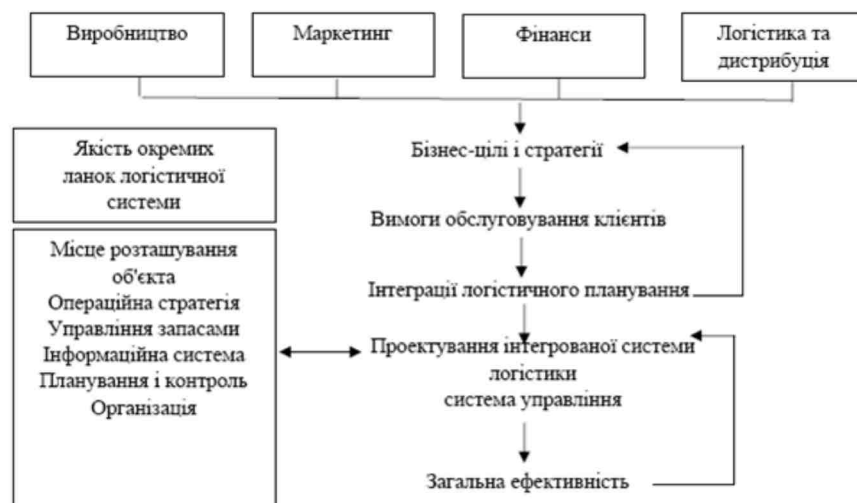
Виробництво

Маркетинг

Фінанси

Логістика та дистрибуція

Якість окремих ланок логістичної системи

Місце розташування об'єкта
Операційна стратегія
Управління запасами
Інформаційна система
Планування і контроль
Організація

Бізнес-цілі і стратегії

Вимоги обслуговування клієнтів

Інтеграції логістичного планування

Проектування інтегрованої системи логістики
система управління

Загальна ефективність